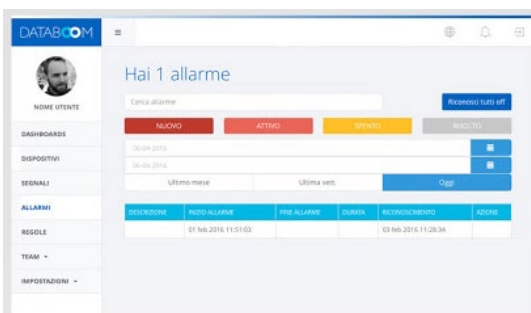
DATABOOM

NOME UTENTE

DASHBOARDS
DISPOSITIVI
SEGNALI
ALLARMI
REGOLE
TEAM +
IMPOSTAZIONI +

Hai 1 allarme

Cerca allarme

Riconosci tutti off

NUOVO
ATTIVO
SPENTO
RISOLTO

06-04-2016
06-04-2016

Ultimo mese
Ultima sett.
Oggi

| DESCRIZIONE | INIZIO ALLARME | FINE ALLARME | DURATA | RICONOSCIMENTO | AZIONE |
|---|---|---|---|---|---|
| | 01 feb 2016 11:51:03 | | | 03 feb 2016 11:28:34 | |